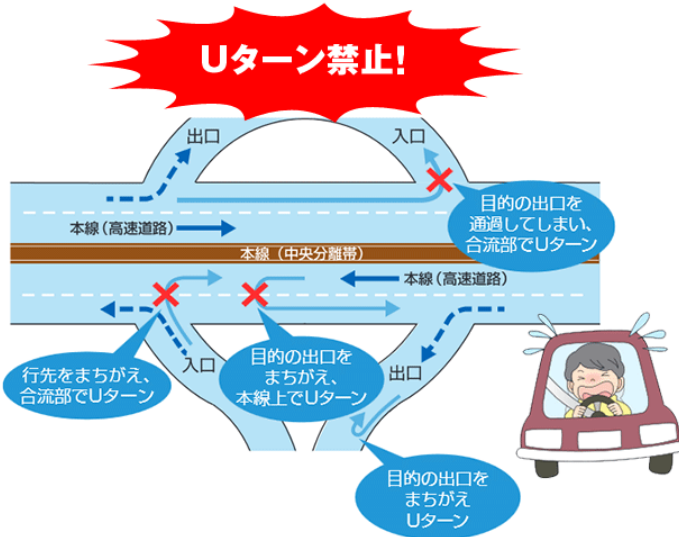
Uターン禁止!

出口

入口

目的の出口を通過してしまい、合流部でUターン

本線（高速道路）

本線（中央分離帯）

本線（高速道路）

入口

行先をまちがえ、合流部でUターン

目的の出口をまちがえ、本線上でUターン

出口

目的の出口をまちがえUターン